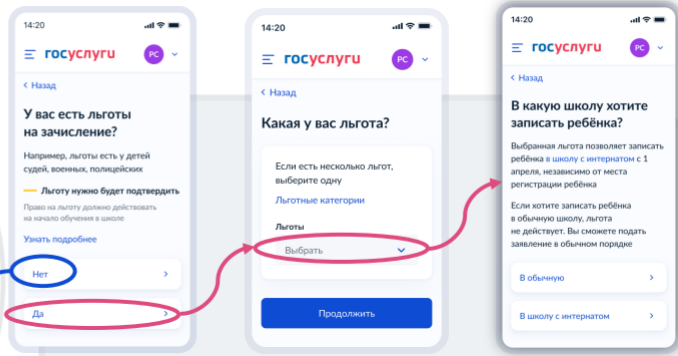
14:20

госуслуги РС

‹ Назад

У вас есть льготы на зачисление?

Например, льготы есть у детей судей, военных, полицейских

Льготу нужно будет подтвердить

Право на льготу должно действовать на начало обучения в школе

Узнать подробнее

Нет ›

Да ›

14:20

госуслуги РС

‹ Назад

Какая у вас льгота?

Если есть несколько льгот, выберите одну

Льготные категории

Льготы

Выбрать

Продолжить

14:20

госуслуги РС

‹ Назад

В какую школу хотите записать ребёнка?

Выбранная льгота позволяет записать ребёнка в школу с интернатом с 1 апреля, независимо от места регистрации ребёнка

Если хотите записать ребёнка в обычную школу, льгота не действует. Вы сможете подать заявление в обычном порядке

В обычную ›

В школу с интернатом ›